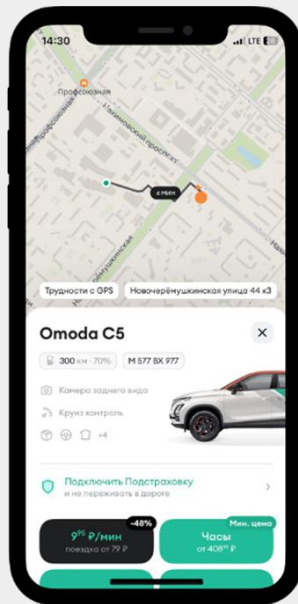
14:30
LTE

Профсоюзная

Профсоюзная улица

Нахимовский проспект

Нахимовский

6 мин

Трудности с GPS

Новочерёмушкинская улица 44 к3

Omoda C5

300 км · 70%

М 577 ВХ 977

Камера заднего вида

Круиз контроль

+4

Подключить Подстраховку
и не переживать в дороге

-48%

$9^{95}$ ₽/мин
поездка от 79 ₽

Мин. цена

Часы
от $408^{50}$ ₽